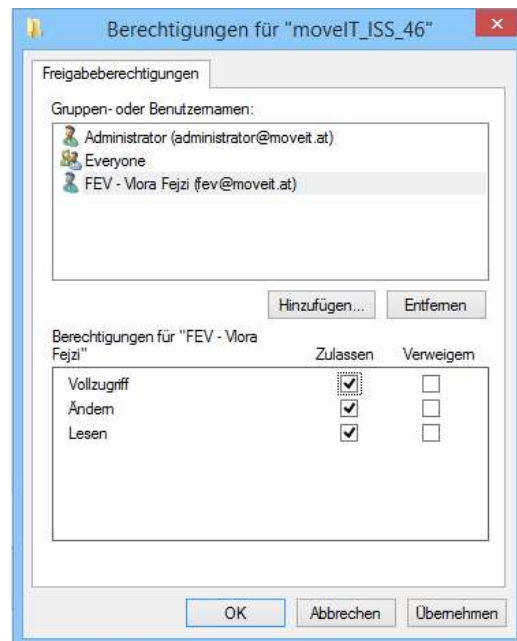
Berechtigungen für "moveIT_ISS_46"

Freigabeberechtigungen

Gruppen- oder Benutzernamen:

Administrator (administrator@moveit.at)
Everyone
FEV - Vlora Fejzi (fev@moveit.at)

Hinzufügen...
Entfernen

Berechtigungen für "FEV - Vlora Fejzi"

| | Zulassen | Verweigern |
|---|---|---|
| Vollzugriff | ✓ | ☐ |
| Ändern | ✓ | ☐ |
| Lesen | ✓ | ☐ |

OK
Abbrechen
Übernehmen